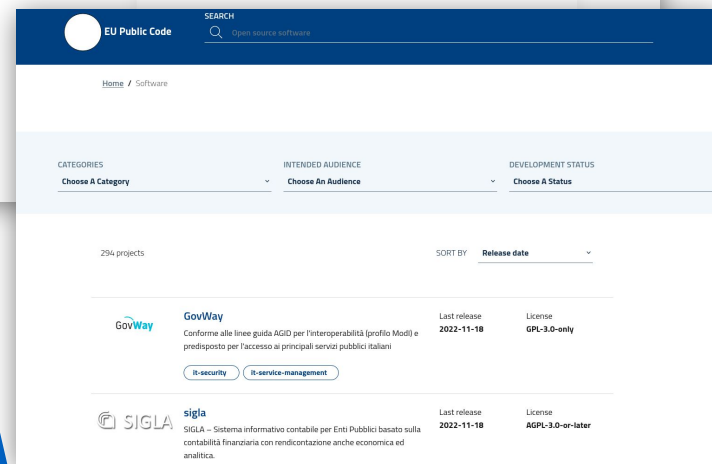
EU Public Code

SEARCH

Open source software

Home / Software

CATEGORIES
Choose A Category

INTENDED AUDIENCE
Choose An Audience

DEVELOPMENT STATUS
Choose A Status

294 projects

SORT BY Release date

GovWay

GovWay

Conforme alle linee guida AGID per l'interoperabilità (profilo ModI) e predisposto per l'accesso ai principali servizi pubblici italiani

it-security it-service-management

Last release
2022-11-18

License
GPL-3.0-only

SIGLA

sigla

SIGLA – Sistema informativo contabile per Enti Pubblici basato sulla contabilità finanziaria con rendicontazione anche economica ed analitica.

Last release
2022-11-18

License
AGPL-3.0-or-later